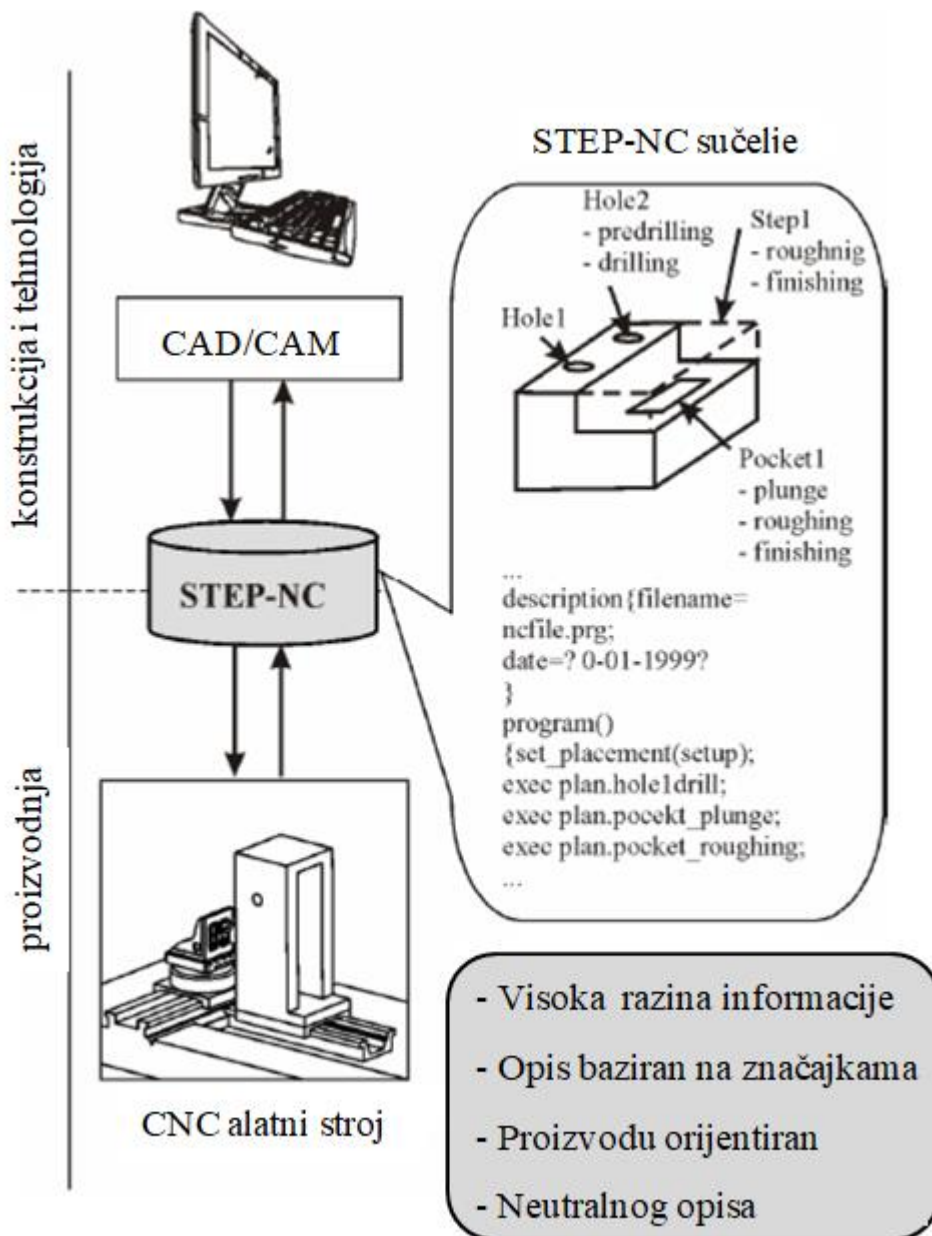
konstrukcija i tehnologija

proizvodnja

STEP-NC sučelie

CAD/CAM

STEP-NC

Hole2
- predrilling
- drilling

Step1
- roughnig
- finishing

Hole1

Pocket1
- plunge
- roughing
- finishing

...
description{filename=
ncfile.prg;
date=? 0-01-1999?
}
program()
{set_placement(setup);
exec plan.hole1drill;
exec plan.pocekt_plunge;
exec plan.pocket_roughing;
...

CNC alatni stroj

- Visoka razina informacije
- Opis baziran na značajkama
- Proizvodu orijentiran
- Neutralnog opisa